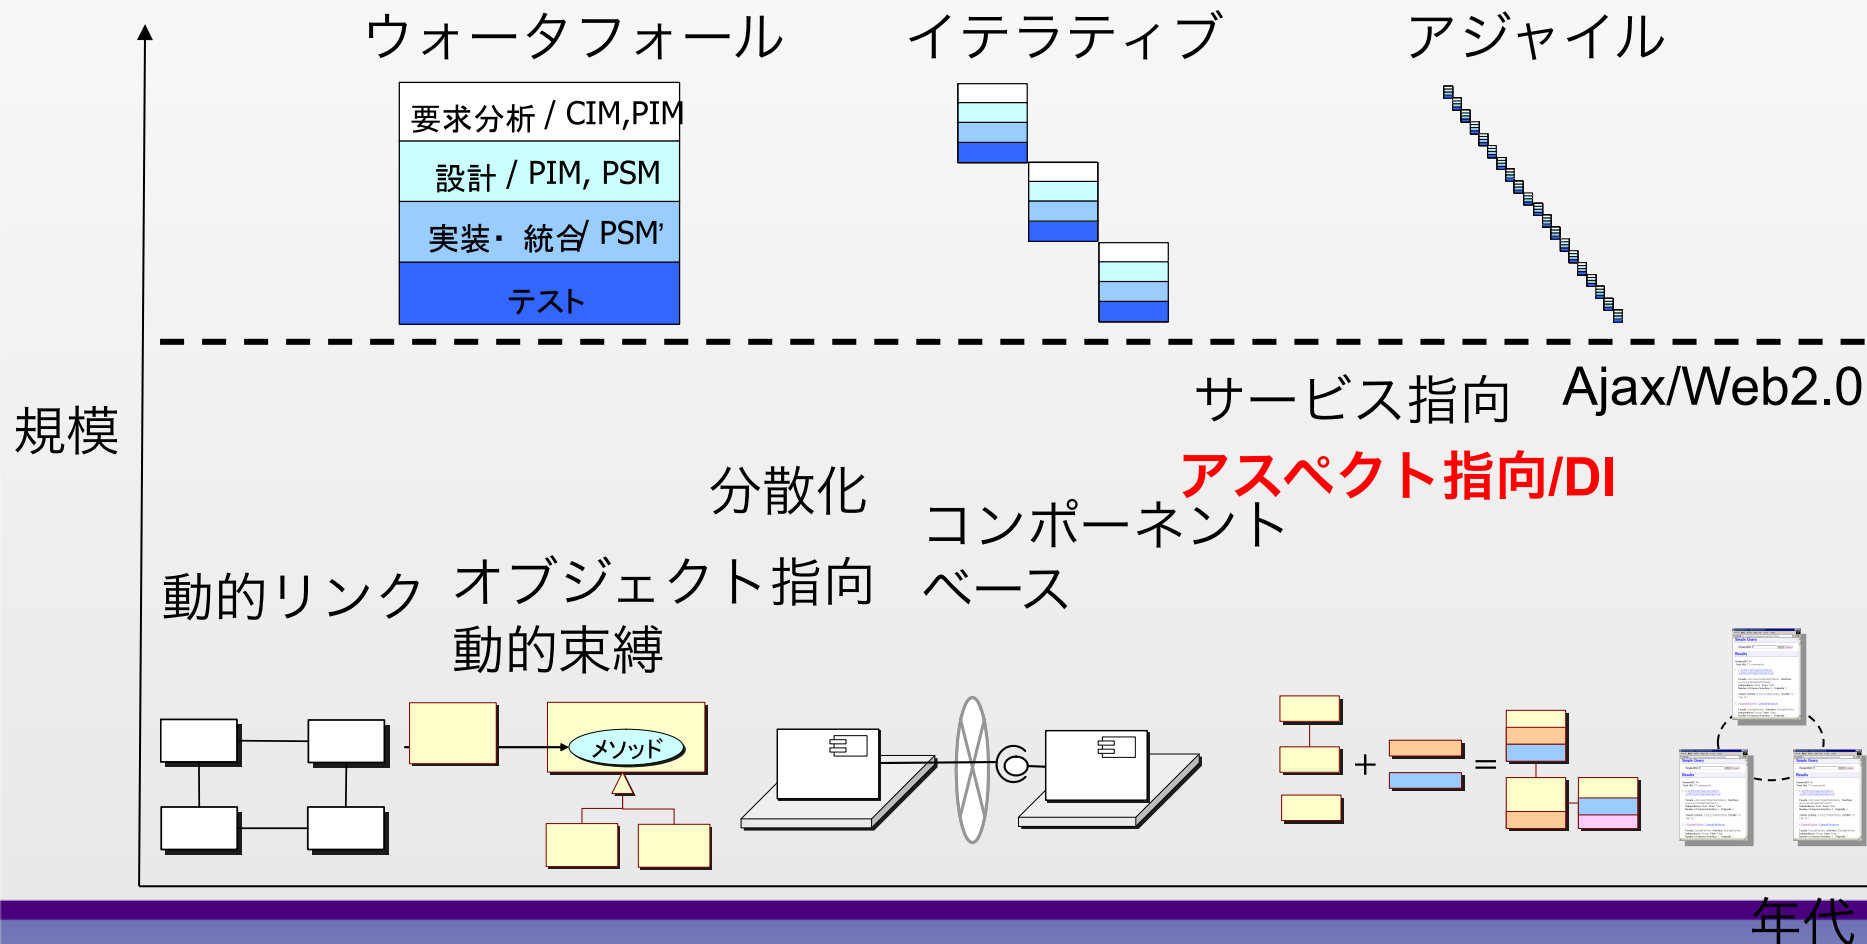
ウォータフォール

要求分析 / CIM,PIM

設計 / PIM, PSM

実装・統合/ PSM'

テスト

イテラティブ

アジャイル

規模

サービス指向

Ajax/Web2.0

アスペクト指向/DI

分散化

コンポーネント
ベース

動的リンク

オブジェクト指向
動的束縛

メソッド

+

=

年代